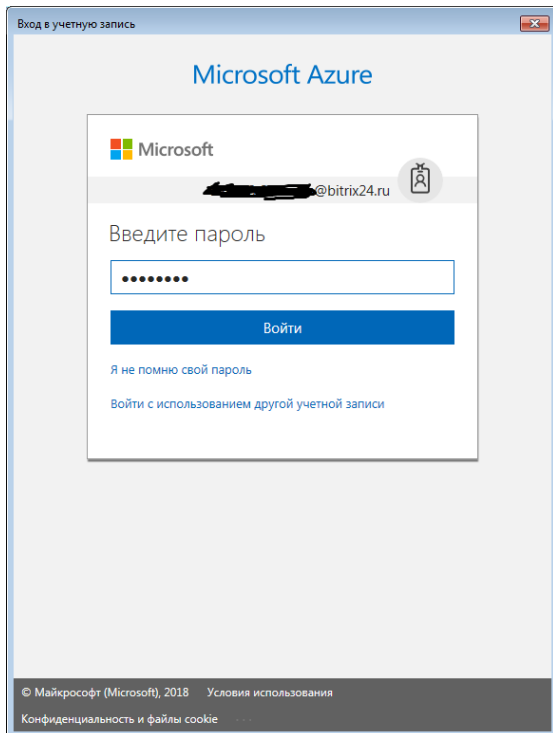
Вход в учетную запись

Microsoft Azure

Microsoft

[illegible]@bitrix24.ru

Введите пароль

••••••••

Войти

Я не помню свой пароль

Войти с использованием другой учетной записи

© Майкрософт (Microsoft), 2018 Условия использования

Конфиденциальность и файлы cookie ...